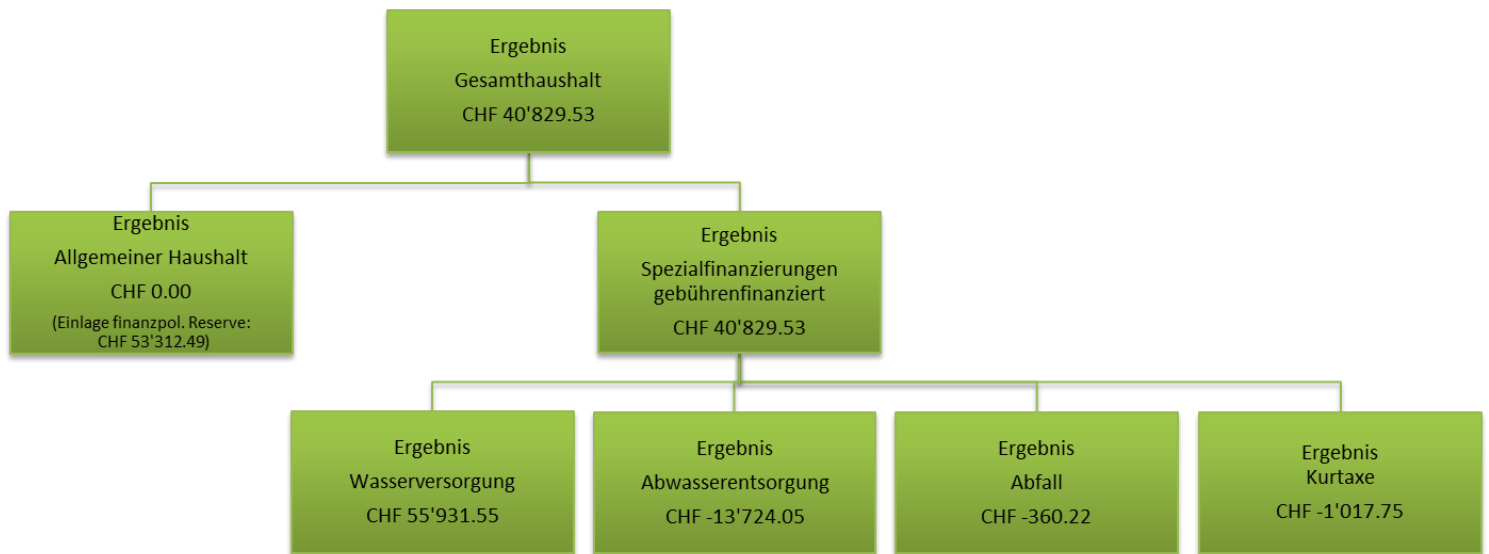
Ergebnis
Gesamthaushalt
CHF 40'829.53

Ergebnis
Allgemeiner Haushalt
CHF 0.00
(Einlage finanzpol. Reserve: CHF 53'312.49)

Ergebnis
Spezialfinanzierungen gebührenfinanziert
CHF 40'829.53

Ergebnis
Wasserversorgung
CHF 55'931.55

Ergebnis
Abwasserentsorgung
CHF -13'724.05

Ergebnis
Abfall
CHF -360.22

Ergebnis
Kurtaxe
CHF -1'017.75